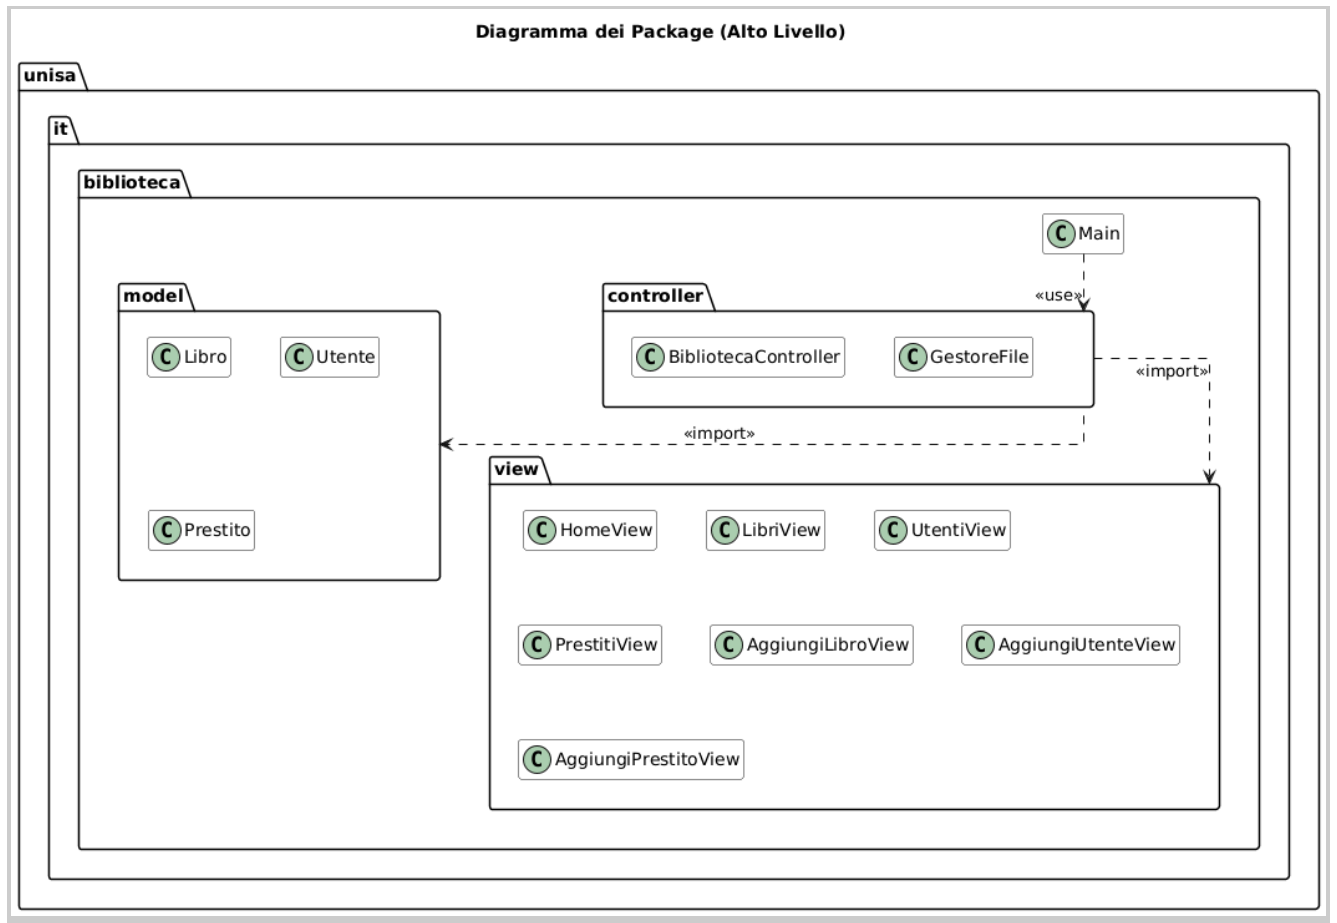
Diagramma dei Package (Alto Livello)

unisa

it

biblioteca

Main

«use»

model

C Libro

C Utente

C Prestito

controller

C BibliotecaController

C GestoreFile

«import»

«import»

view

C HomeView

C LibriView

C UtentiView

C PrestitiView

C AggiungiLibroView

C AggiungiUtenteView

C AggiungiPrestitoView